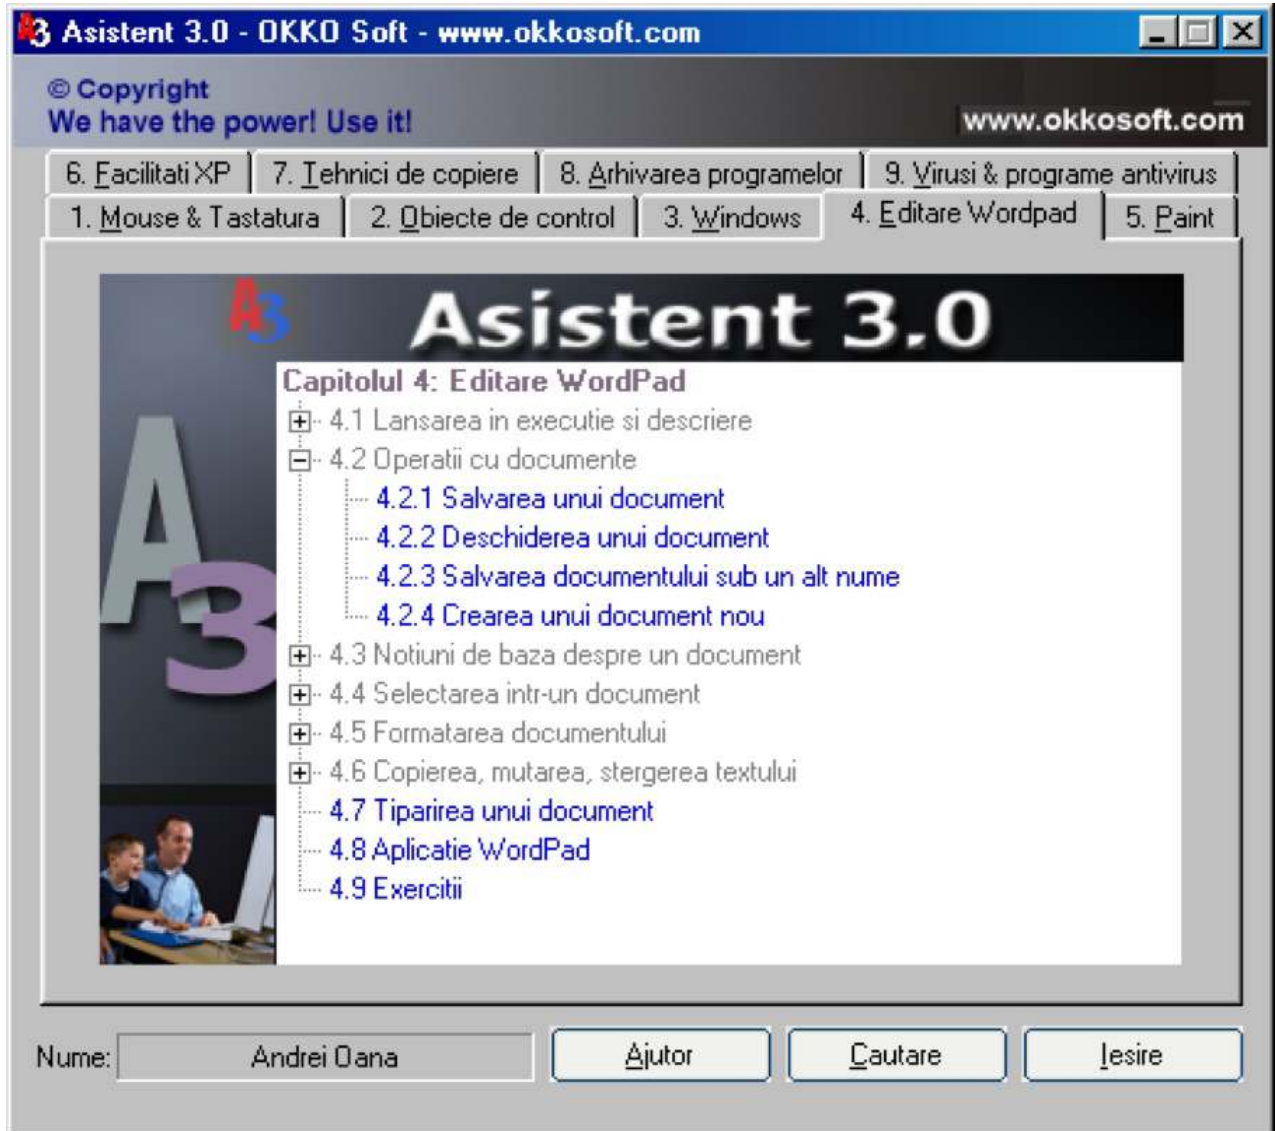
A3 Asistent 3.0 - OKKO Soft - www.okkosoft.com

© Copyright
We have the power! Use it!
www.okkosoft.com

6. Facilitati XP
7. Tehnici de copiere
8. Arhivarea programelor
9. Virusi & programe antivirus
1. Mouse & Tastatura
2. Obiecte de control
3. Windows
4. Editare Wordpad
5. Paint

A3 Asistent 3.0

Capitolul 4: Editare WordPad
4.1 Lansarea in executie si descriere
4.2 Operatii cu documente
4.2.1 Salvarea unui document
4.2.2 Deschiderea unui document
4.2.3 Salvarea documentului sub un alt nume
4.2.4 Crearea unui document nou
4.3 Notiuni de baza despre un document
4.4 Selectarea intr-un document
4.5 Formatarea documentului
4.6 Copierea, mutarea, stergerea textului
4.7 Tiparirea unui document
4.8 Aplicatie WordPad
4.9 Exercitii

A3

Nume: Andrei Oana
Ajutor
Cautare
Iesire